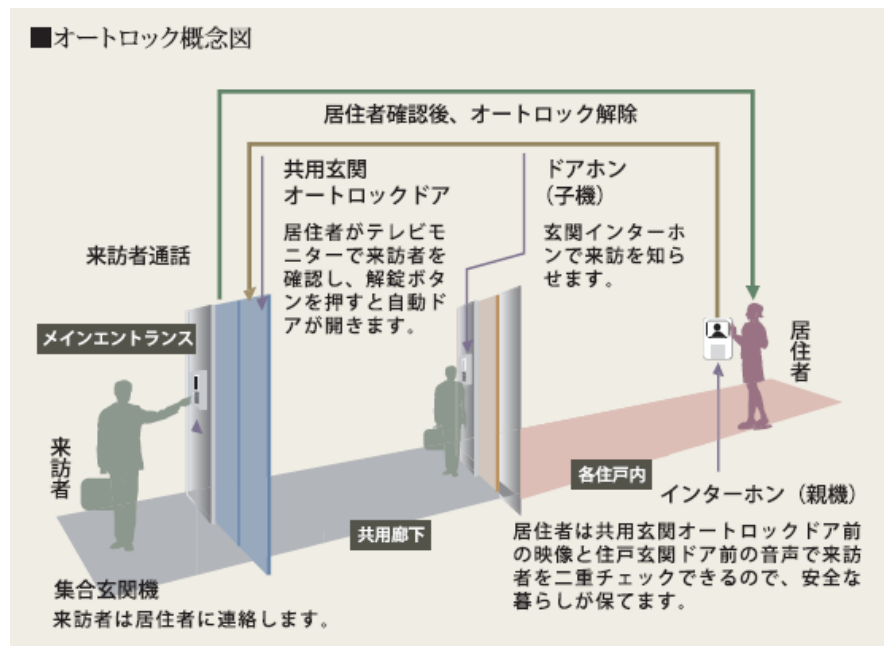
■オートロック概念図

居住者確認後、オートロック解除

共用玄関
オートロックドア

居住者がテレビモニターで来訪者を確認し、解錠ボタンを押すと自動ドアが開きます。

ドアホン
（子機）

玄関インターホンで来訪を知らせます。

来訪者通話

メインエントランス

居住者

来訪者

各住戸内

インターホン（親機）

共用廊下

居住者は共用玄関オートロックドア前の映像と住戸玄関ドア前の音声で来訪者を二重チェックできるので、安全な暮らしが保てます。

集合玄関機
来訪者は居住者に連絡します。